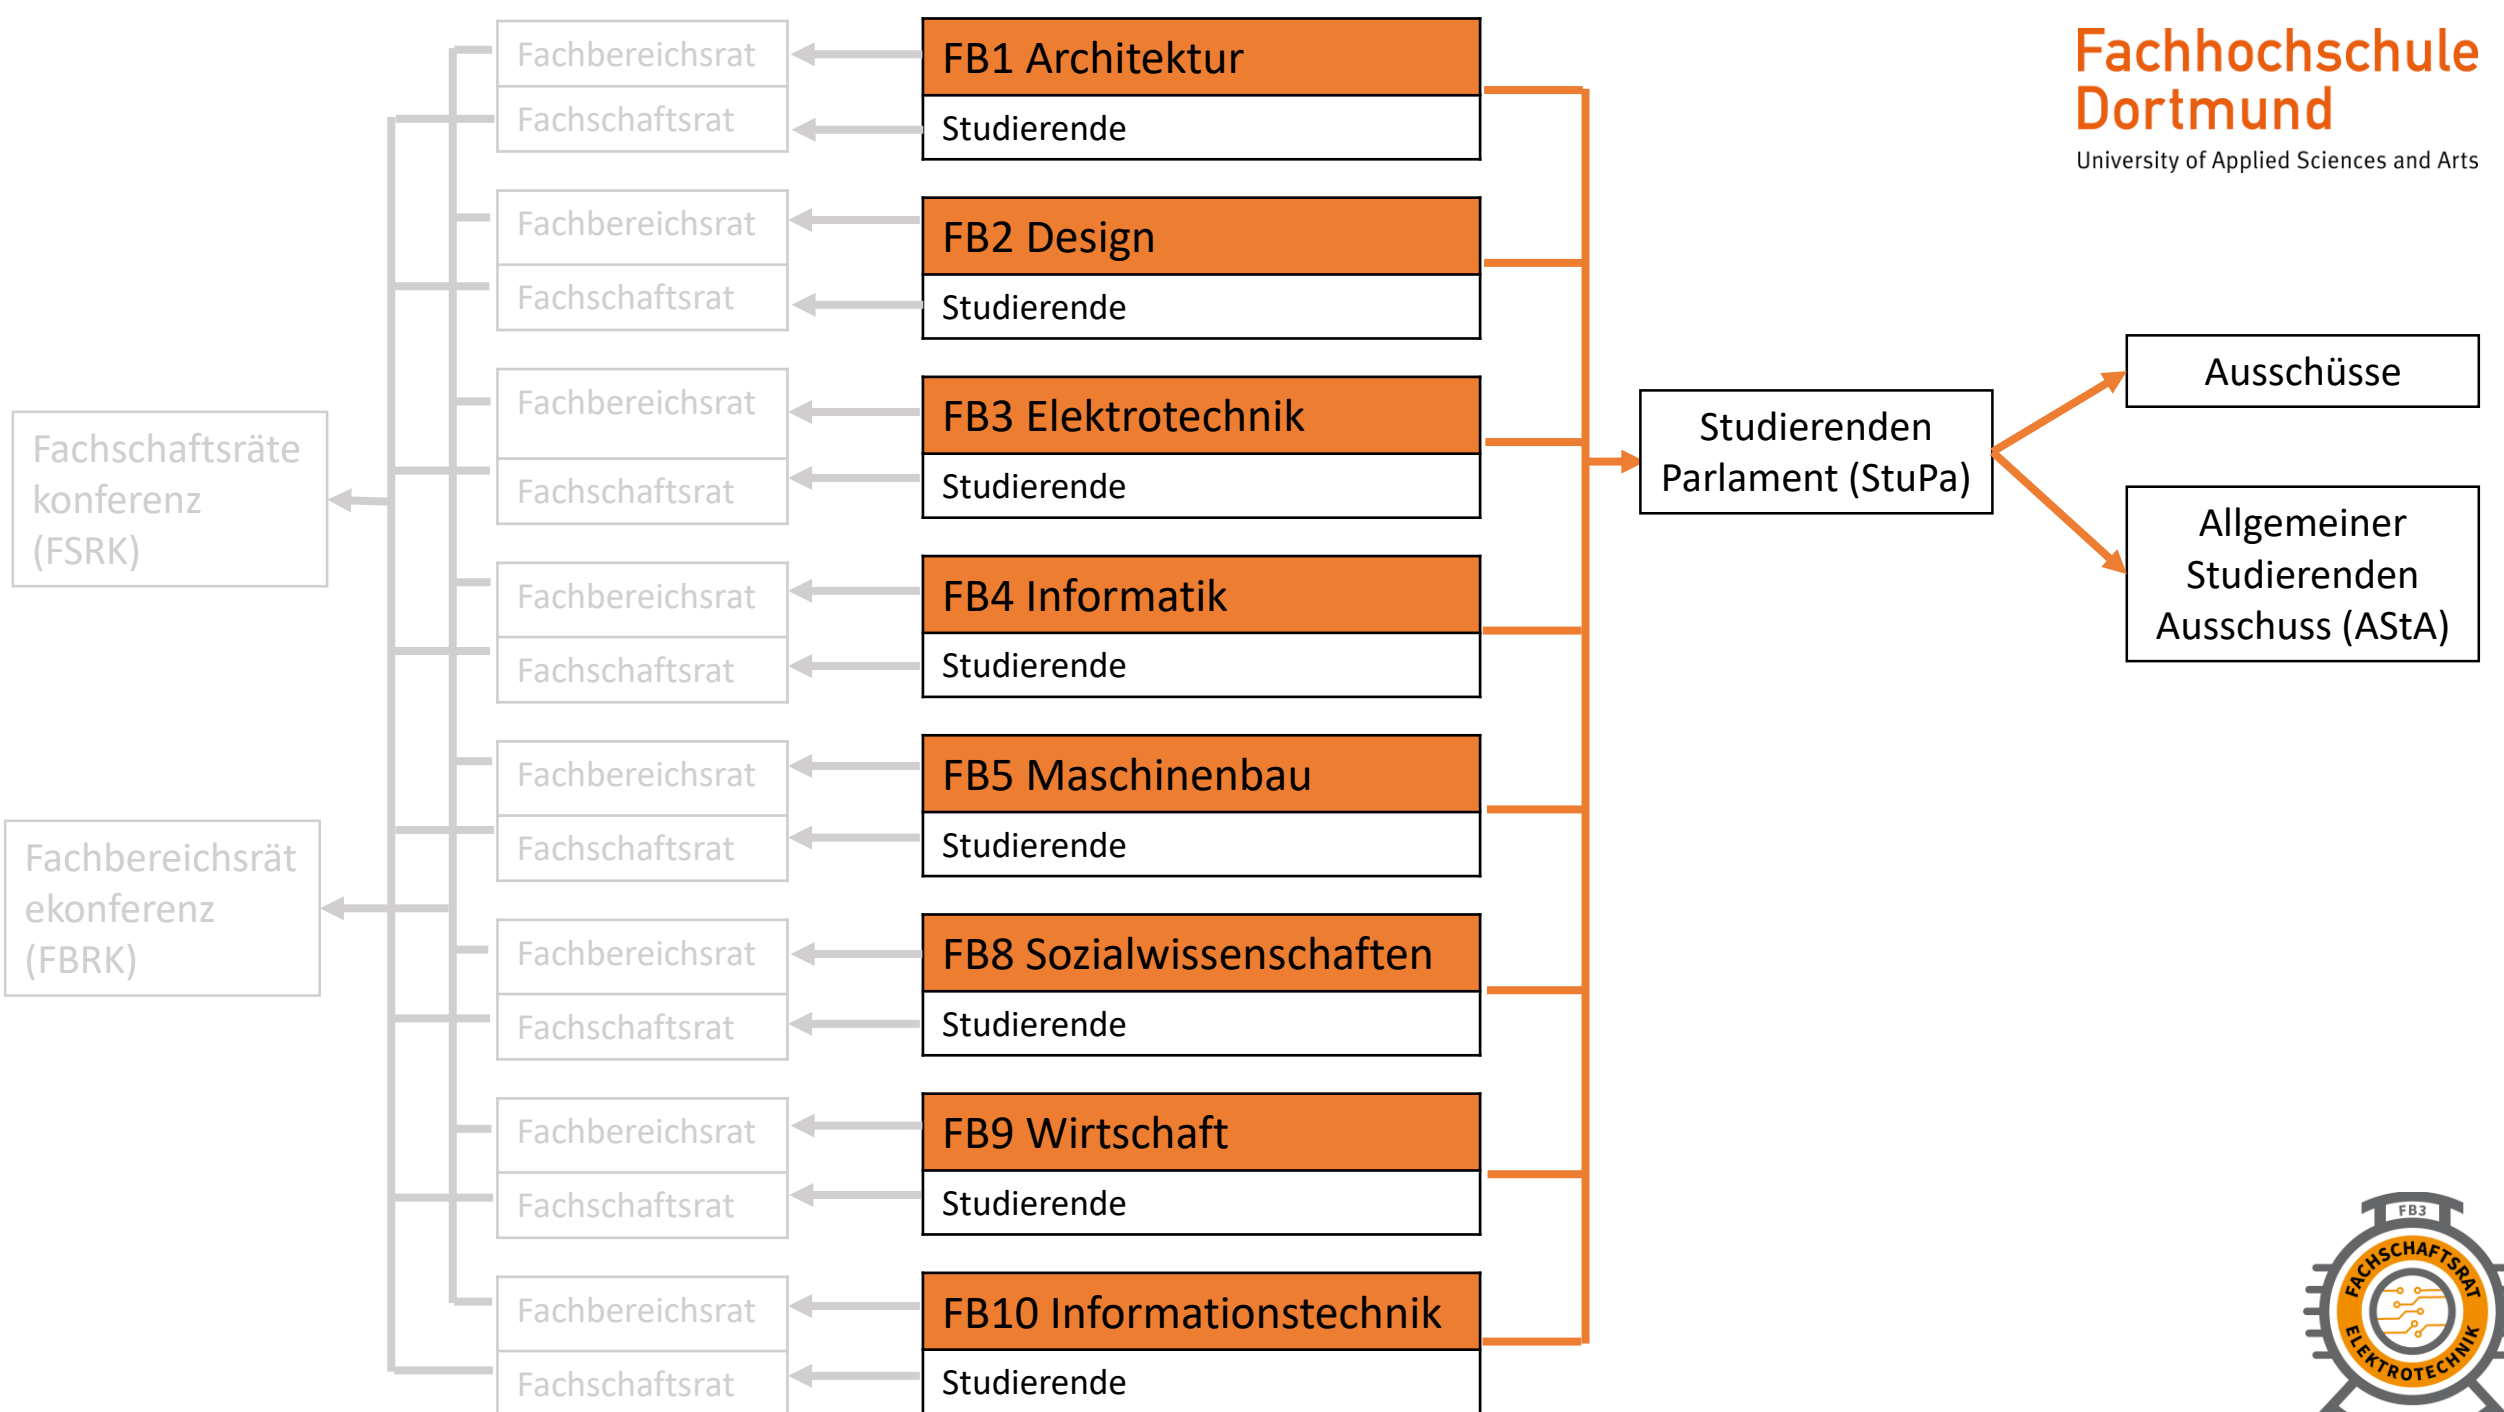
Fachhochschule Dortmund
University of Applied Sciences and Arts

Fachschaftsräte konferenz (FSRK)

Fachbereichsrät ekonferenz (FBRK)

Fachbereichsrat
Fachschaftsrat
FB1 Architektur
Studierende

Fachbereichsrat
Fachschaftsrat
FB2 Design
Studierende

Fachbereichsrat
Fachschaftsrat
FB3 Elektrotechnik
Studierende

Fachbereichsrat
Fachschaftsrat
FB4 Informatik
Studierende

Fachbereichsrat
Fachschaftsrat
FB5 Maschinenbau
Studierende

Fachbereichsrat
Fachschaftsrat
FB8 Sozialwissenschaften
Studierende

Fachbereichsrat
Fachschaftsrat
FB9 Wirtschaft
Studierende

Fachbereichsrat
Fachschaftsrat
FB10 Informationstechnik
Studierende

Studierenden Parlament (StuPa)

Ausschüsse

Allgemeiner Studierenden Ausschuss (AStA)

FB3
FACHSCHAFTSRAT
ELEKTROTECHNIK